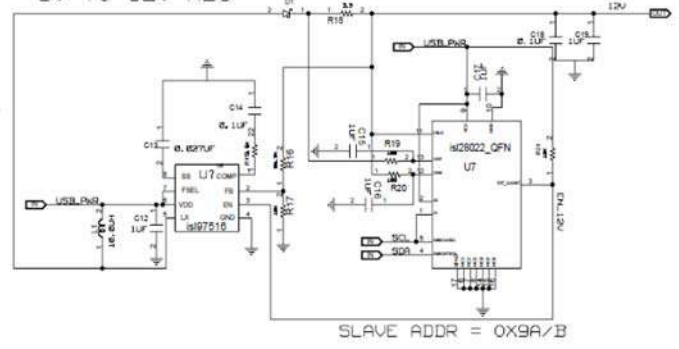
12V
D1
R18
USB_PWR
C18
0.1UF
C19
1UF
C14
0.1UF
C13
0.027UF
U7
SS
COMP
FSEL
FB
VDD
EN
LX
GND
isl97516
USB_PWR
L1
10.0uH
C12
1UF
R16
R17
C15
1UF
R19
R20
C16
1UF
isl28022_QFN
U7
SCL
SDA
EN_12V
SLAVE ADDR = 0X9A/B